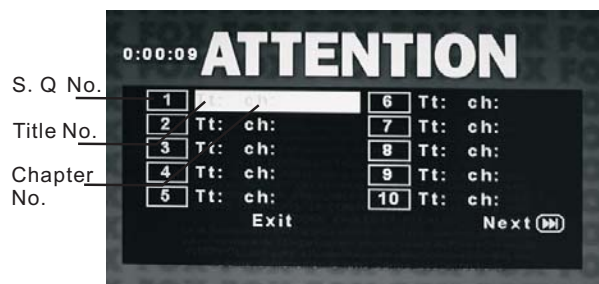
S. Q No.

Title No.

Chapter No.

0:00:09 ATTENTION

| | | |
|---|---|---|
| 1 Tt: ch: | | 6 Tt: ch: |
| 2 Tt: ch: | | 7 Tt: ch: |
| 3 Tt: ch: | | 8 Tt: ch: |
| 4 Tt: ch: | | 9 Tt: ch: |
| 5 Tt: ch: | | 10 Tt: ch: |

Exit

Next